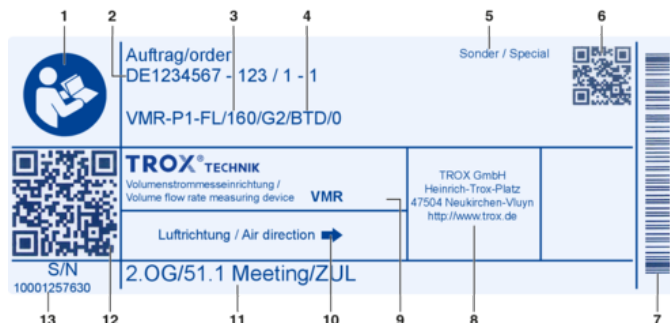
1 2 3 4 5 6

Auftrag/order
DE1234567 - 123 / 1 - 1

VMR-P1-FL/160/G2/BTD/0

Sonder / Special

TROX® TECHNIK
Volumenstrommesseinrichtung /
Volume flow rate measuring device VMR

TROX GmbH
Heinrich-Trox-Platz
47504 Neukirchen-Vluyn
http://www.trox.de

Luftrichtung / Air direction

S/N
10001257630

2.OG/51.1 Meeting/ZUL

13 12 11 10 9 8 7